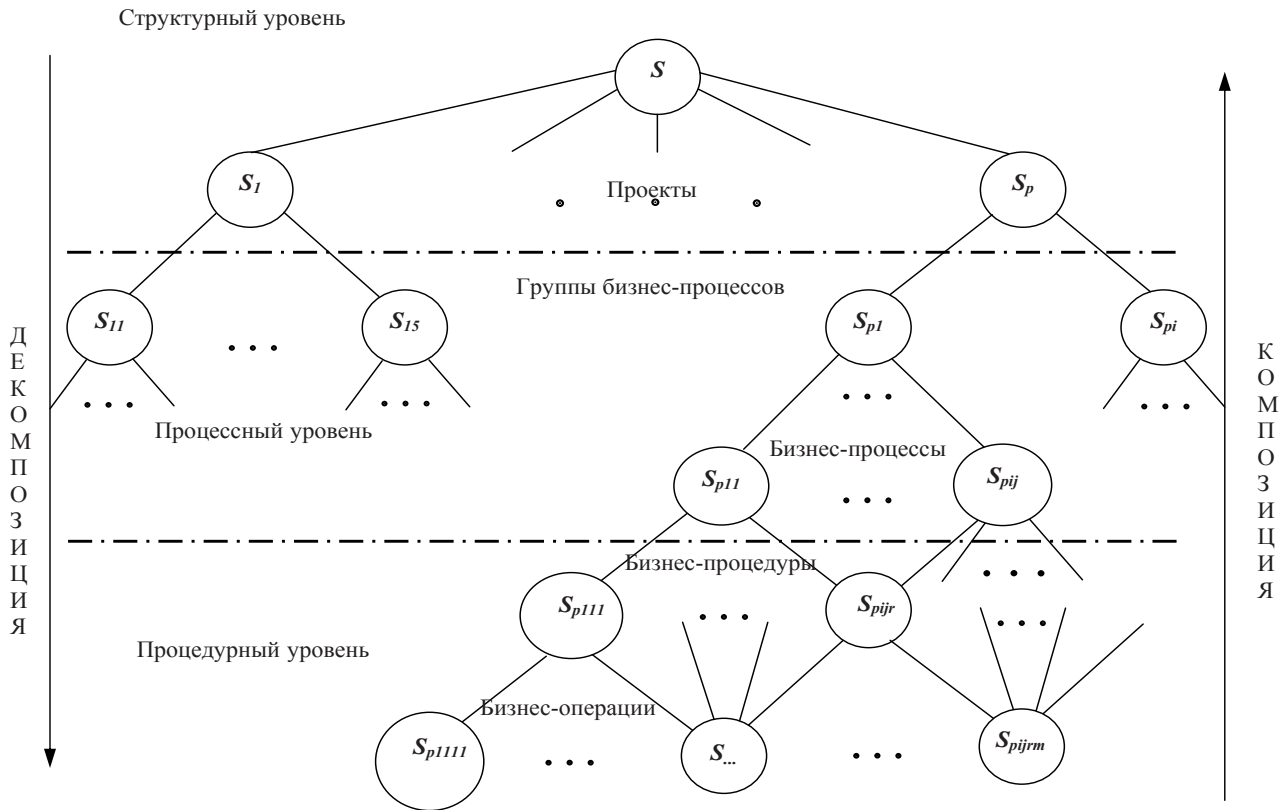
Структурный уровень

$S$

$S_1$

Проекты

$S_p$

Группы бизнес-процессов

Д
Е
К
О
М
П
О
З
И
Ц
И
Я

$S_{11}$

• • •

$S_{15}$

$S_{p1}$

$S_{pi}$

К
О
М
П
О
З
И
Ц
И
Я

• • •

• • •

• • •

• • •

Процессный уровень

Бизнес-процессы

$S_{p11}$

• • •

$S_{pij}$

Бизнес-процедуры

• • •

$S_{p111}$

• • •

$S_{pijr}$

• • •

Процедурный уровень

Бизнес-операции

$S_{p1111}$

• • •

$S_{...}$

• • •

$S_{pijrm}$